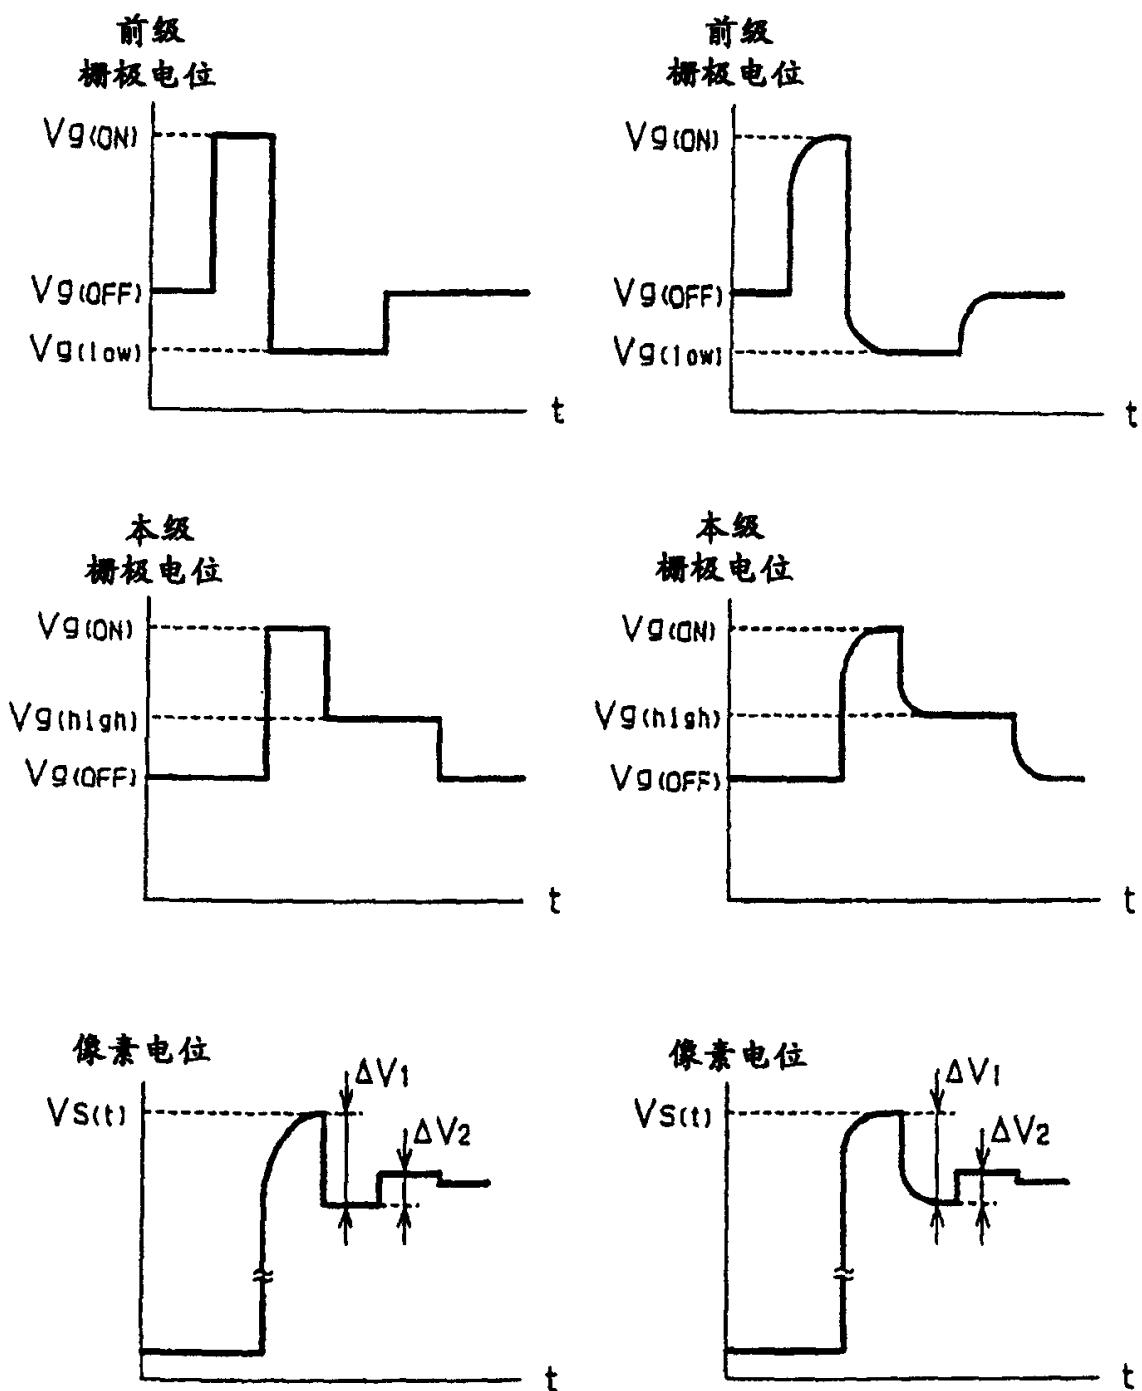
前级
栅极电位

$Vg_{(ON)}$
$Vg_{(OFF)}$
$Vg_{(low)}$
t

前级
栅极电位

$Vg_{(ON)}$
$Vg_{(OFF)}$
$Vg_{(low)}$
t

本级
栅极电位

$Vg_{(ON)}$
$Vg_{(high)}$
$Vg_{(OFF)}$
t

本级
栅极电位

$Vg_{(ON)}$
$Vg_{(high)}$
$Vg_{(OFF)}$
t

像素电位

$Vs_{(t)}$
$\Delta V_1$
$\Delta V_2$
t

像素电位

$Vs_{(t)}$
$\Delta V_1$
$\Delta V_2$
t